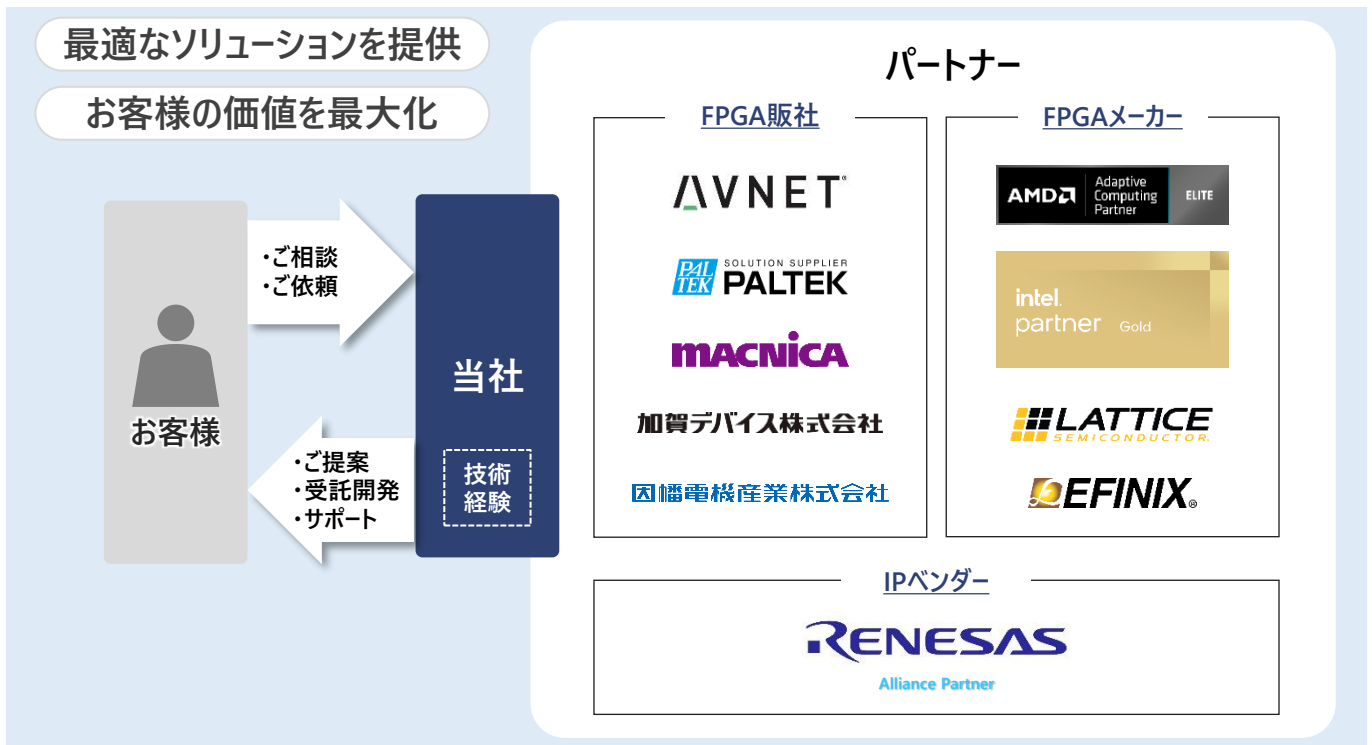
最適なソリューションを提供

お客様の価値を最大化

お客様

・ご相談
・ご依頼

・ご提案
・受託開発
・サポート

当社

技術
経験

パートナー

FPGA販社

AVNET

PALTEK SOLUTION SUPPLIER PALTEK

MACNICA

加賀デバイス株式会社

因幡電機産業株式会社

FPGAメーカー

AMD Adaptive Computing Partner ELITE

intel. partner Gold

LATTICE SEMICONDUCTOR.

EFINIX.

IPベンダー

RENESAS

Alliance Partner